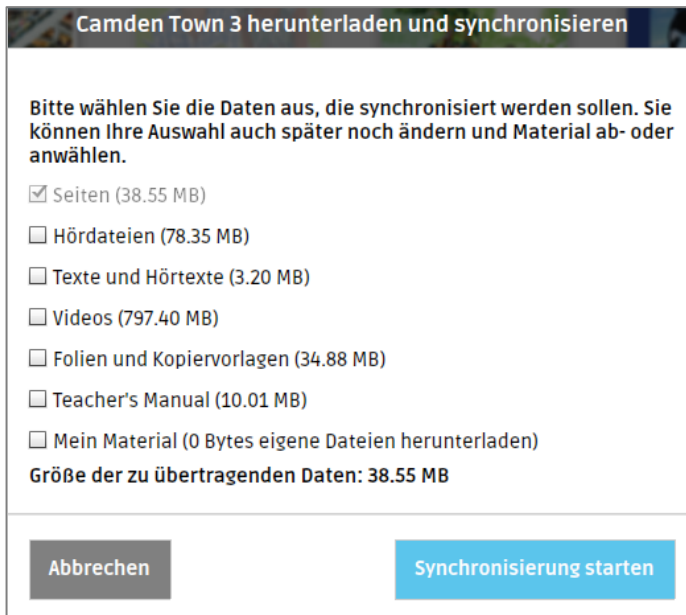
Camden Town 3 herunterladen und synchronisieren

Bitte wählen Sie die Daten aus, die synchronisiert werden sollen. Sie können Ihre Auswahl auch später noch ändern und Material ab- oder anwählen.

☑ Seiten (38.55 MB)

☐ Hördateien (78.35 MB)

☐ Texte und Hörtexte (3.20 MB)

☐ Videos (797.40 MB)

☐ Folien und Kopiervorlagen (34.88 MB)

☐ Teacher's Manual (10.01 MB)

☐ Mein Material (0 Bytes eigene Dateien herunterladen)

Größe der zu übertragenden Daten: 38.55 MB

Abbrechen

Synchronisierung starten